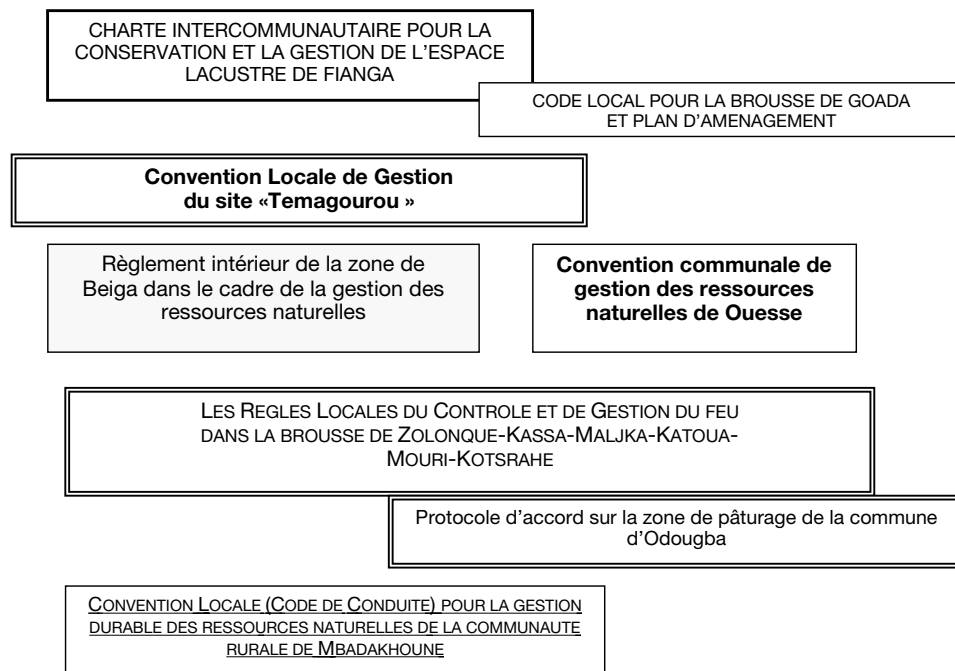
CHARTE INTERCOMMUNAUTAIRE POUR LA CONSERVATION ET LA GESTION DE L'ESPACE LACUSTRE DE FIANGA

CODE LOCAL POUR LA BROUSSE DE GOADA ET PLAN D'AMENAGEMENT

**Convention Locale de Gestion du site «Temagourou »**

Règlement intérieur de la zone de Beiga dans le cadre de la gestion des ressources naturelles

**Convention communale de gestion des ressources naturelles de Ouesse**

LES REGLES LOCALES DU CONTROLE ET DE GESTION DU FEU DANS LA BROUSSE DE ZOLONQUE-KASSA-MALJKA-KATOUA-MOURI-KOTSRAHE

Protocole d'accord sur la zone de pâturage de la commune d'Odougba

CONVENTION LOCALE (CODE DE CONDUITE) POUR LA GESTION DURABLE DES RESSOURCES NATURELLES DE LA COMMUNAUTE RURALE DE MBADAKHOUNE